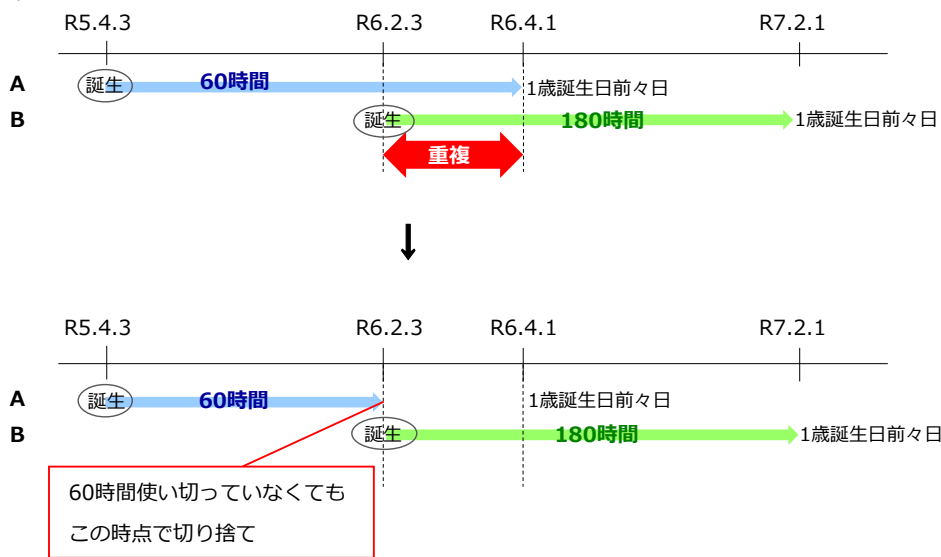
R5.4.3 R6.2.3 R6.4.1 R7.2.1

A 誕生 60時間 1歳誕生日前々日

B 誕生 180時間 1歳誕生日前々日

重複

↓

R5.4.3 R6.2.3 R6.4.1 R7.2.1

A 誕生 60時間 1歳誕生日前々日

B 誕生 180時間 1歳誕生日前々日

60時間使い切っていなくても
この時点で切り捨て